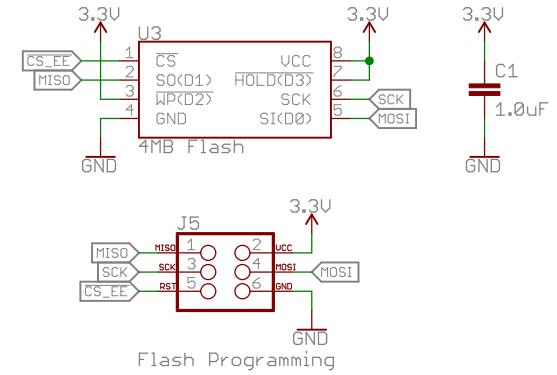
3.3V
U3
$\overline{CS\_EE}$
1
$\overline{CS}$
VCC
8
3.3V
MISO
2
SO(D1)
$\overline{HOLD}$(D3)
7
3
$\overline{WP}$(D2)
SCK
6
SCK
4
GND
SI(D0)
5
MOSI
4MB Flash
GND
3.3V
C1
1.0uF
GND

3.3V
J5
MISO
MISO
1
2
VCC
SCK
SCK
3
4
MOSI
MOSI
$\overline{CS\_EE}$
RST
5
6
GND
GND
Flash Programming